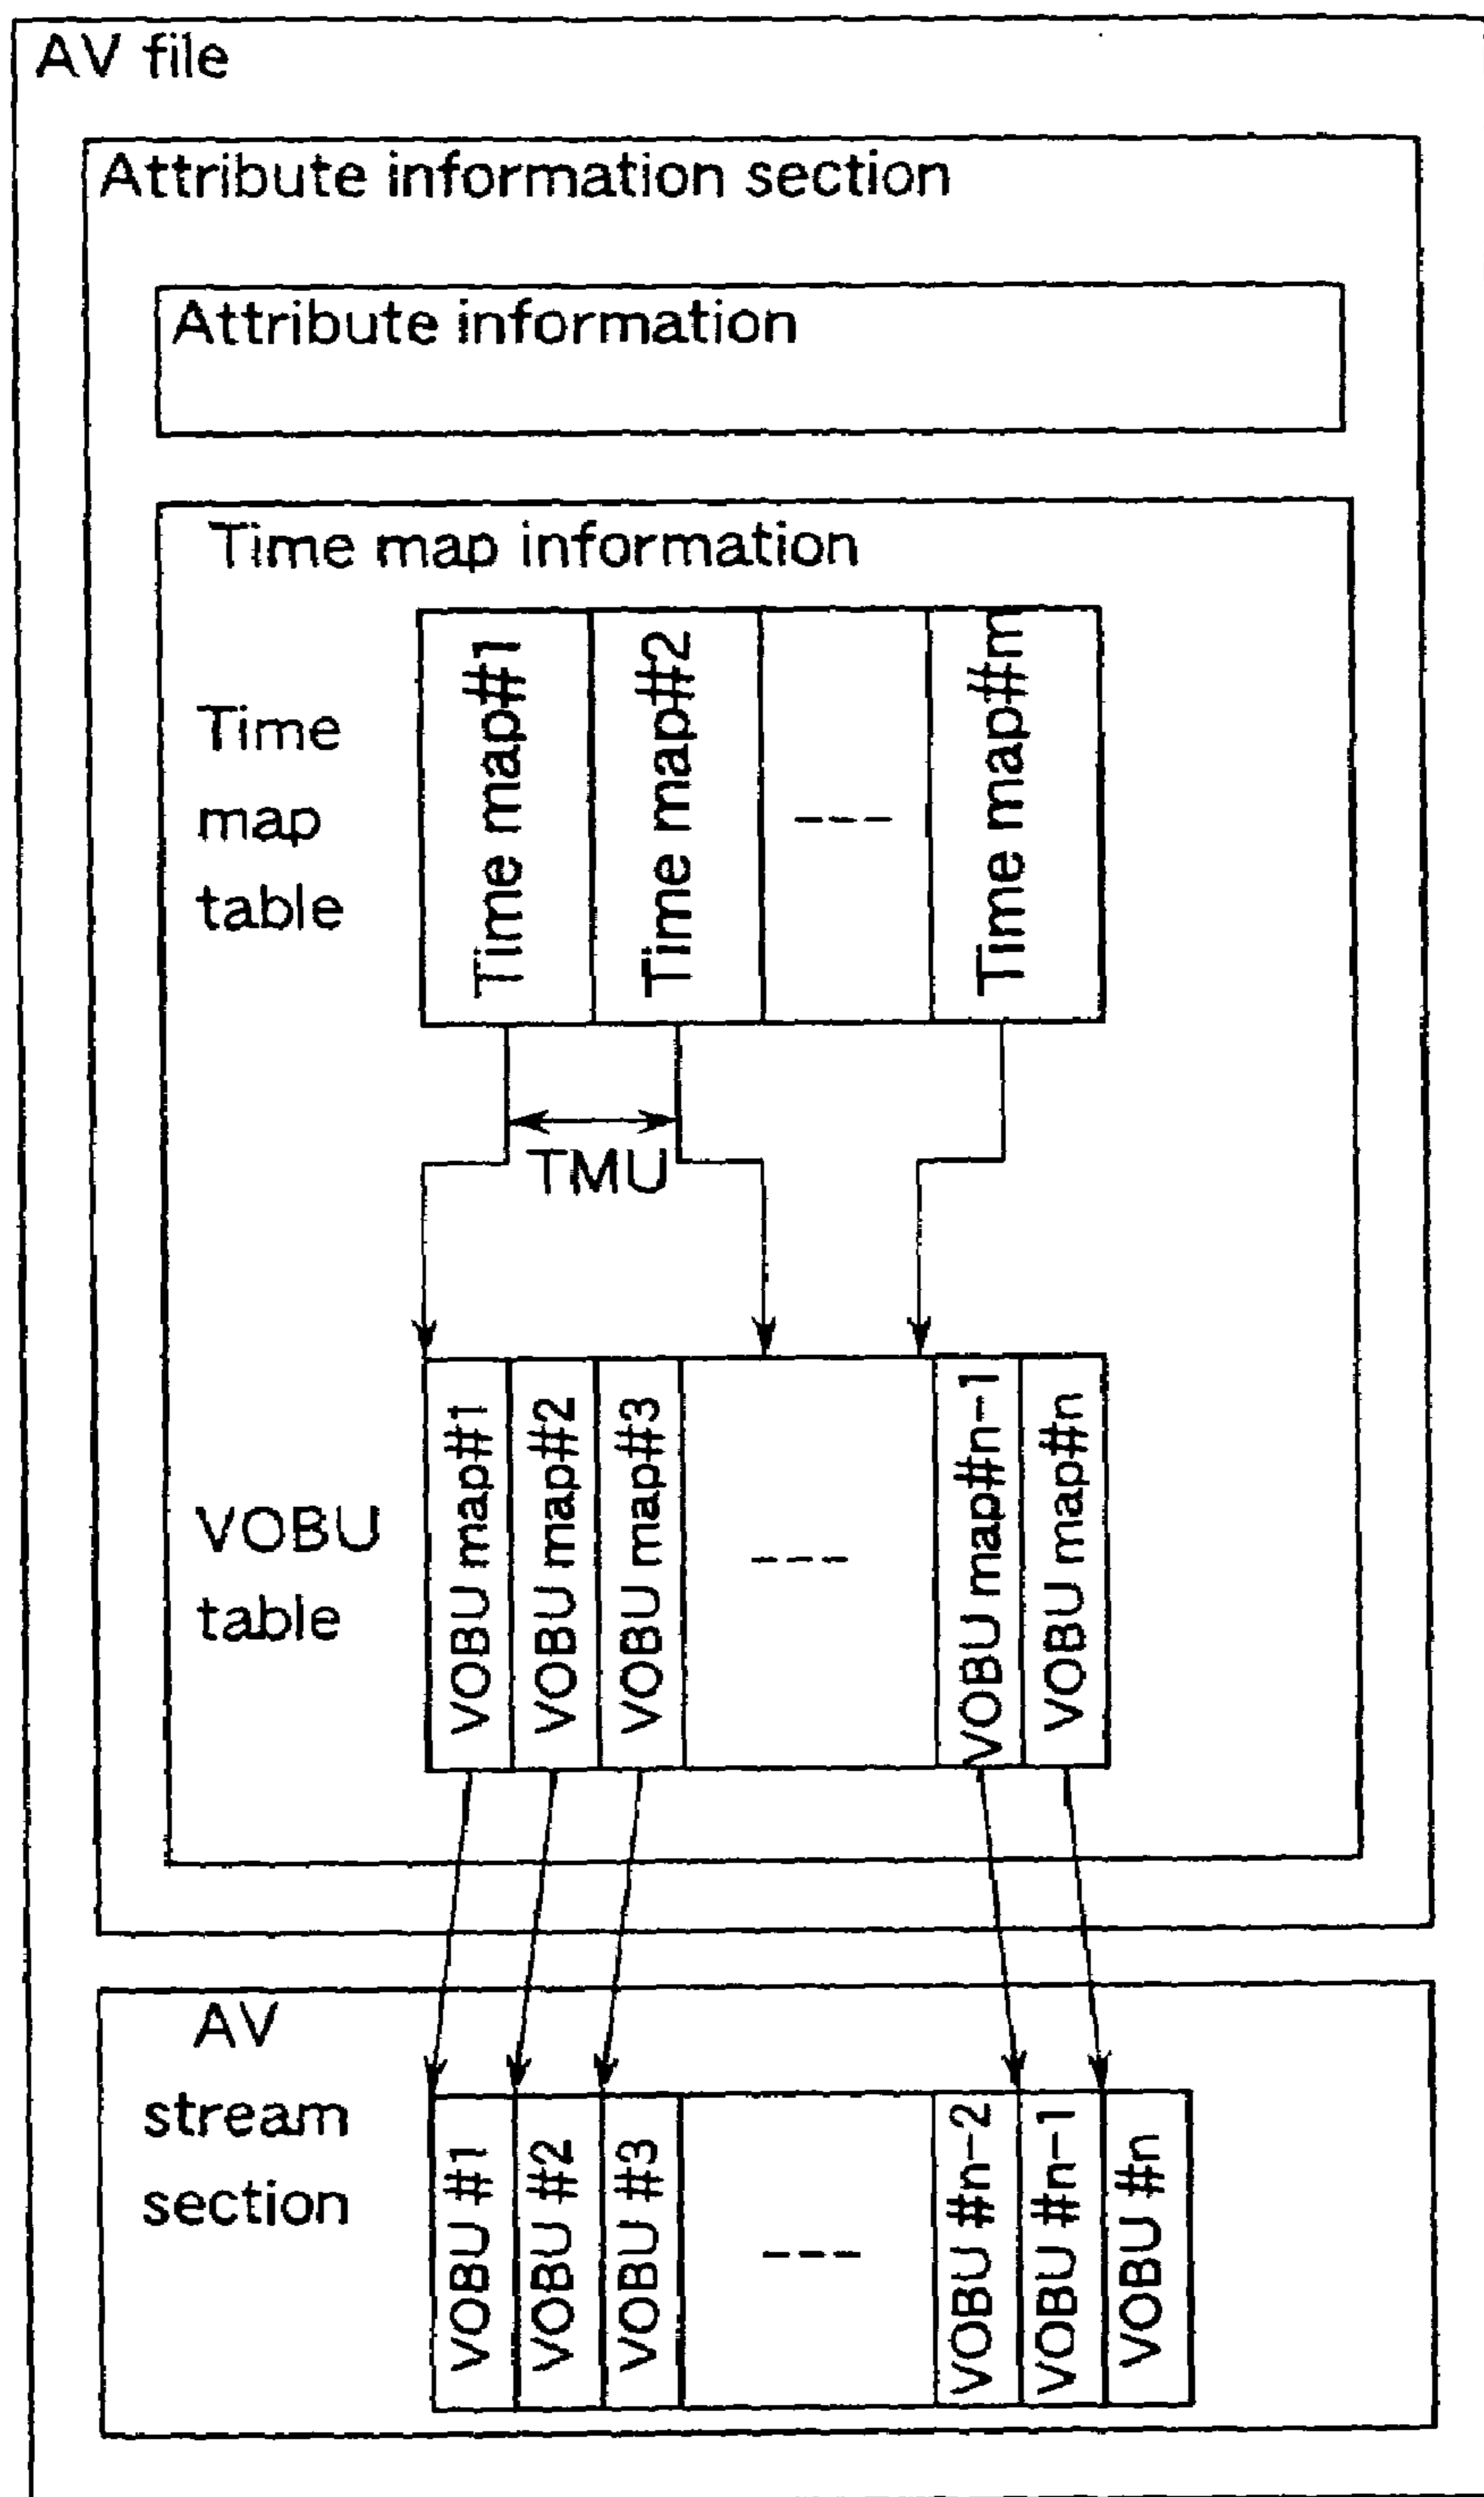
AV file

Attribute information section

Attribute information

Time map information

Time map table

Time map#1

Time map#2

---

Time map#m

TMU

VOBU table

VOBU map#1

VOBU map#2

VOBU map#3

---

VOBU map#n-1

VOBU map#n

AV stream section

VOBU #1

VOBU #2

VOBU #3

---

VOBU #n-2

VOBU #n-1

VOBU #n